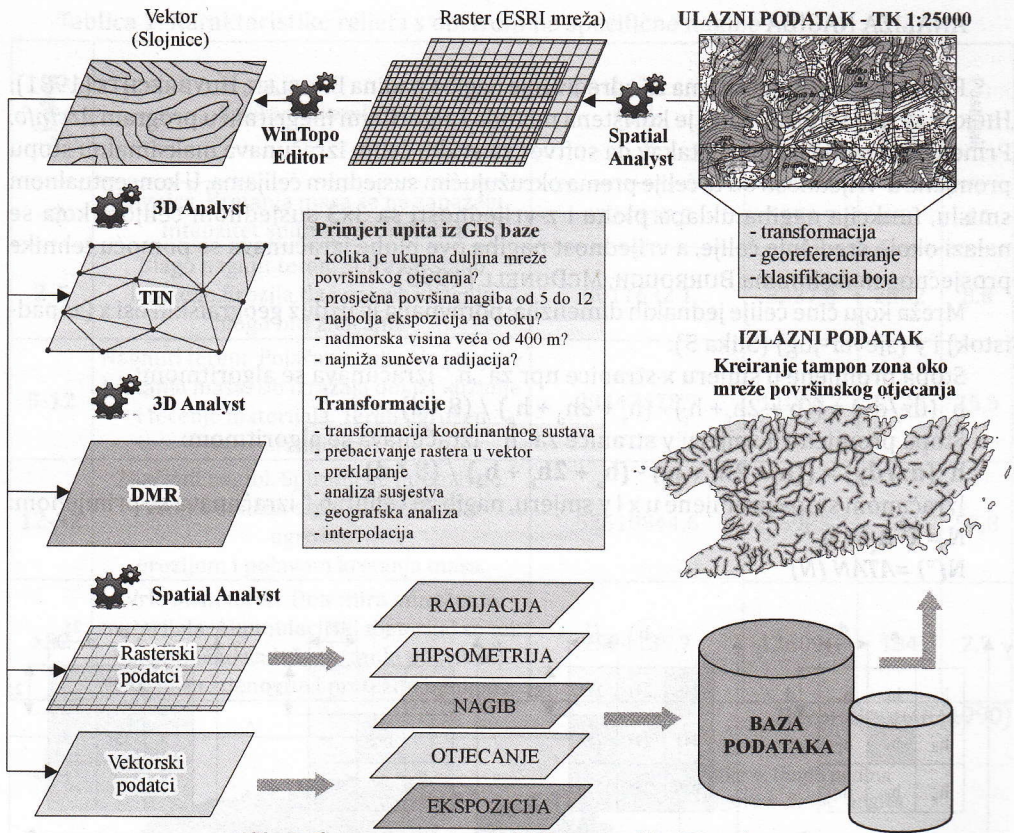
Vektor
(Slojnice)

Raster (ESRI mreža)

ULAZNI PODATAK - TK 1:25000

WinTopo Editor

Spatial Analyst

- transformacija
- georeferenciranje
- klasifikacija boja

3D Analyst

TIN

Primjeri upita iz GIS baze
- kolika je ukupna duljina mreže površinskog otjecanja?
- prosječna površina nagiba od 5 do 12
- najbolja ekspozicija na otoku?
- nadmorska visina veća od 400 m?
- najniža sunčeva radijacija?

Transformacije
- transformacija koordinatnog sustava
- prebacivanje rastera u vektor
- preklapanje
- analiza susjestva
- geografska analiza
- interpolacija

IZLAZNI PODATAK
Kreiranje tampon zona oko mreže površinskog otjecanja

3D Analyst

DMR

Spatial Analyst

Rasterski podatci

Vektorski podatci

RADIJACIJA

HIPSOMETRIJA

NAGIB

OTJECANJE

EKSPOZICIJA

BAZA PODATAKA